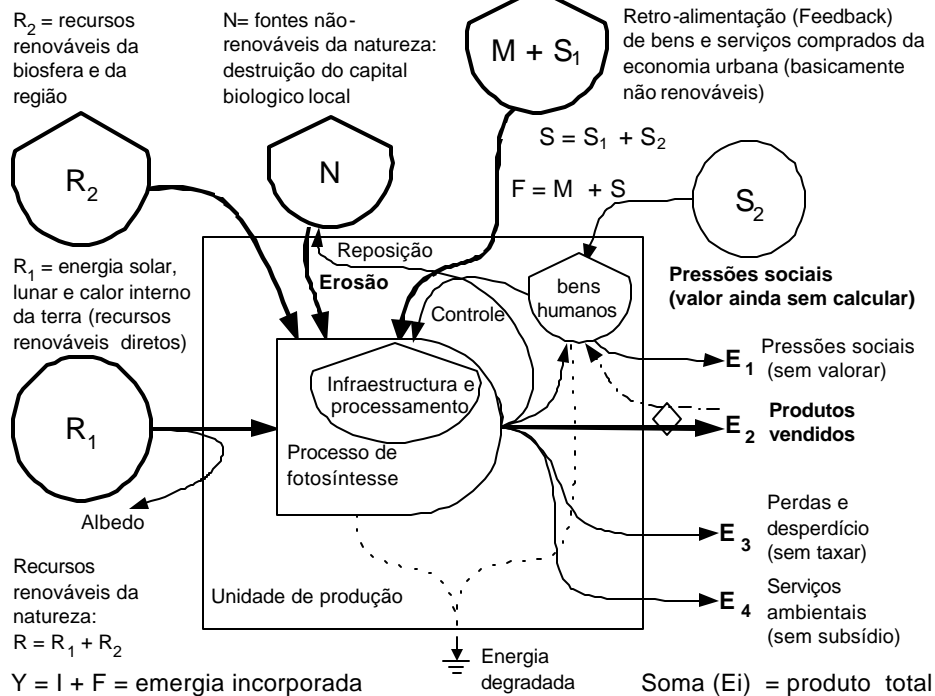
$R_2$ = recursos renováveis da biosfera e da região

N= fontes não-renováveis da natureza: destruição do capital biologico local

M + $S_1$

Retro-alimentação (Feedback) de bens e serviços comprados da economia urbana (basicamente não renováveis)

$R_2$

N

$S = S_1 + S_2$

$F = M + S$

$S_2$

Reposição

Erosão

bens humanos

Pressões sociais (valor ainda sem calcular)

$R_1$ = energia solar, lunar e calor interno da terra (recursos renováveis diretos)

Controle

Infraestructura e processamento

$E_1$ Pressões sociais (sem valorar)

$R_1$

Processo de fotosíntesse

$E_2$ Produtos vendidos

Albedo

Perdas e desperdício (sem taxar)

$E_3$

Recursos renováveis da natureza: $R = R_1 + R_2$

Unidade de produção

$E_4$ Serviços ambientais (sem subsídio)

Energia degradada

$Y = I + F$ = emergia incorporada

Soma (Ei) = produto total